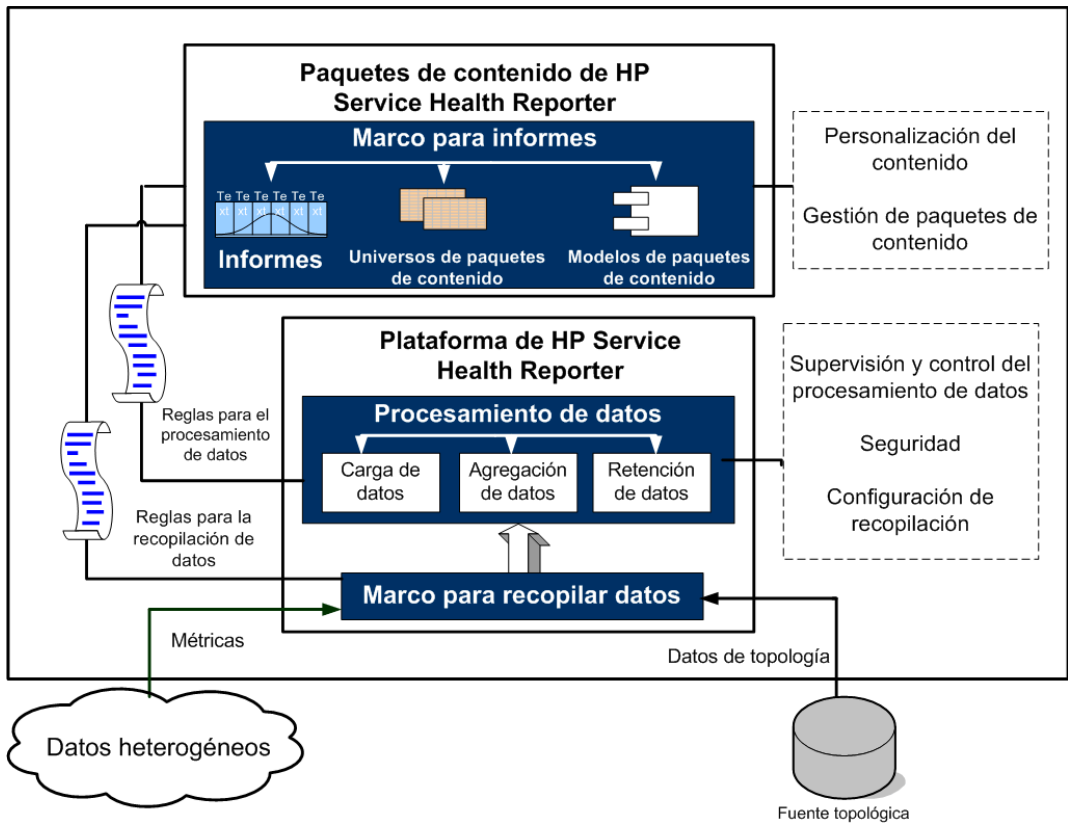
Paquetes de contenido de HP Service Health Reporter

Marco para informes

Te Te Te Te Te Te
xt xt xt xt xt xt

Informes

Universos de paquetes de contenido

Modelos de paquetes de contenido

Personalización del contenido

Gestión de paquetes de contenido

Plataforma de HP Service Health Reporter

Procesamiento de datos

Carga de datos

Agregación de datos

Retención de datos

Supervisión y control del procesamiento de datos

Seguridad

Configuración de recopilación

Reglas para el procesamiento de datos

Reglas para la recopilación de datos

Marco para recopilar datos

Métricas

Datos de topología

Datos heterogéneos

Fuente topológica